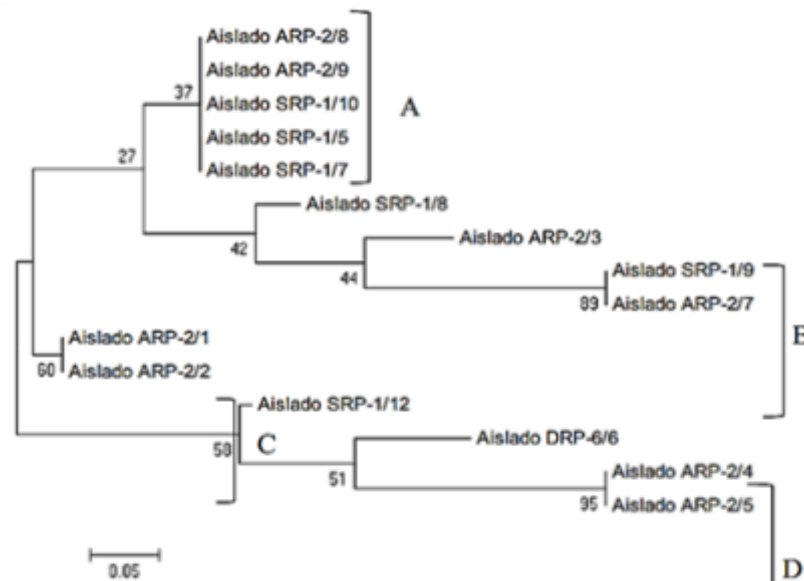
Aislado ARP-2/8
Aislado ARP-2/9
37
Aislado SRP-1/10
A
Aislado SRP-1/5
27
Aislado SRP-1/7
Aislado SRP-1/8
42
Aislado ARP-2/3
44
Aislado SRP-1/9
89
Aislado ARP-2/7
Aislado ARP-2/1
60
Aislado ARP-2/2
B
Aislado SRP-1/12
58
C
Aislado DRP-6/6
51
Aislado ARP-2/4
95
Aislado ARP-2/5
0.05
D